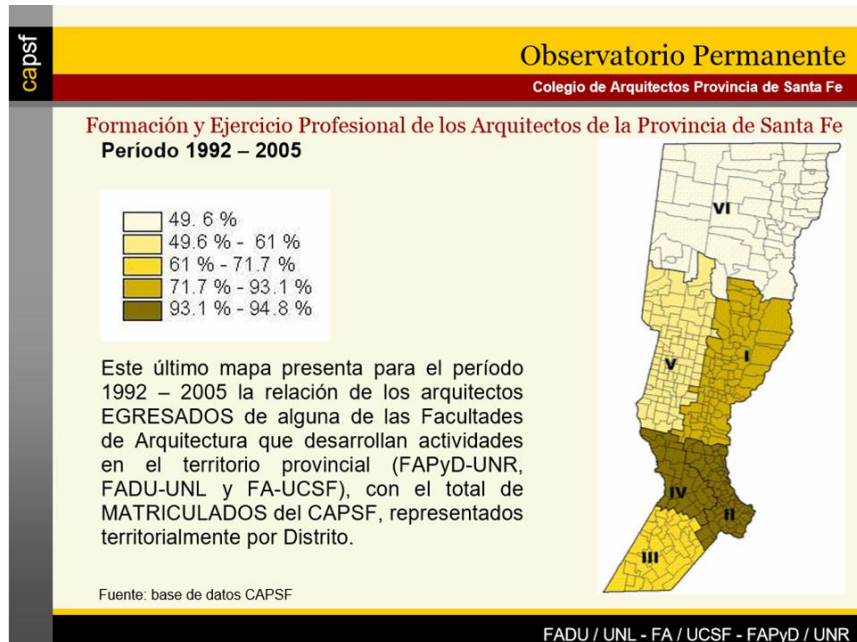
capsf

Observatorio Permanente

Colegio de Arquitectos Provincia de Santa Fe

Formación y Ejercicio Profesional de los Arquitectos de la Provincia de Santa Fe

Período 1992 – 2005

49. 6 %
49.6 % - 61 %
61 % - 71.7 %
71.7 % - 93.1 %
93.1 % - 94.8 %

Este último mapa presenta para el período 1992 – 2005 la relación de los arquitectos EGRESADOS de alguna de las Facultades de Arquitectura que desarrollan actividades en el territorio provincial (FAPyD-UNR, FADU-UNL y FA-UCSF), con el total de MATRICULADOS del CAPSF, representados territorialmente por Distrito.

VI
V
I
IV
II
III

Fuente: base de datos CAPSF

FADU / UNL - FA / UCSF - FAPyD / UNR